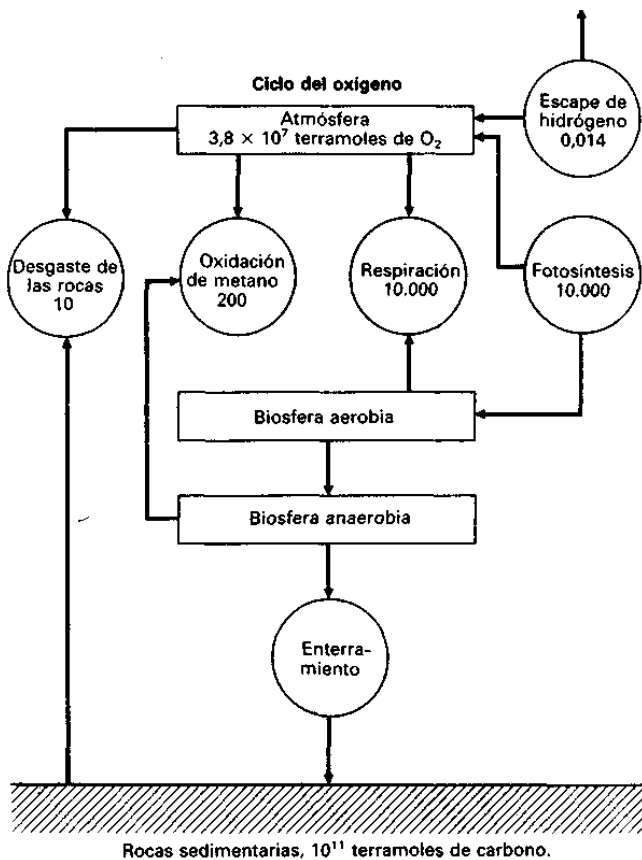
Ciclo del oxígeno

Atmósfera
$3,8 \times 10^7$ terramoles de $O_2$

Escape de hidrógeno
0,014

Desgaste de las rocas
10

Oxidación de metano
200

Respiración
10.000

Fotosíntesis
10.000

Biosfera aerobia

Biosfera anaerobia

Enterramiento

Rocas sedimentarias, $10^{11}$ terramoles de carbono.